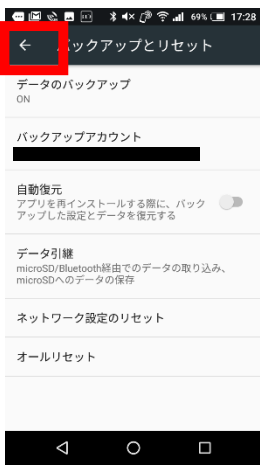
69% 17:28

← バックアップとリセット

データのバックアップ
ON

バックアップアカウント

自動復元
アプリを再インストールする際に、バックアップした設定とデータを復元する

データ引継
microSD/Bluetooth経由でのデータの取り込み、microSDへのデータの保存

ネットワーク設定のリセット

オールリセット